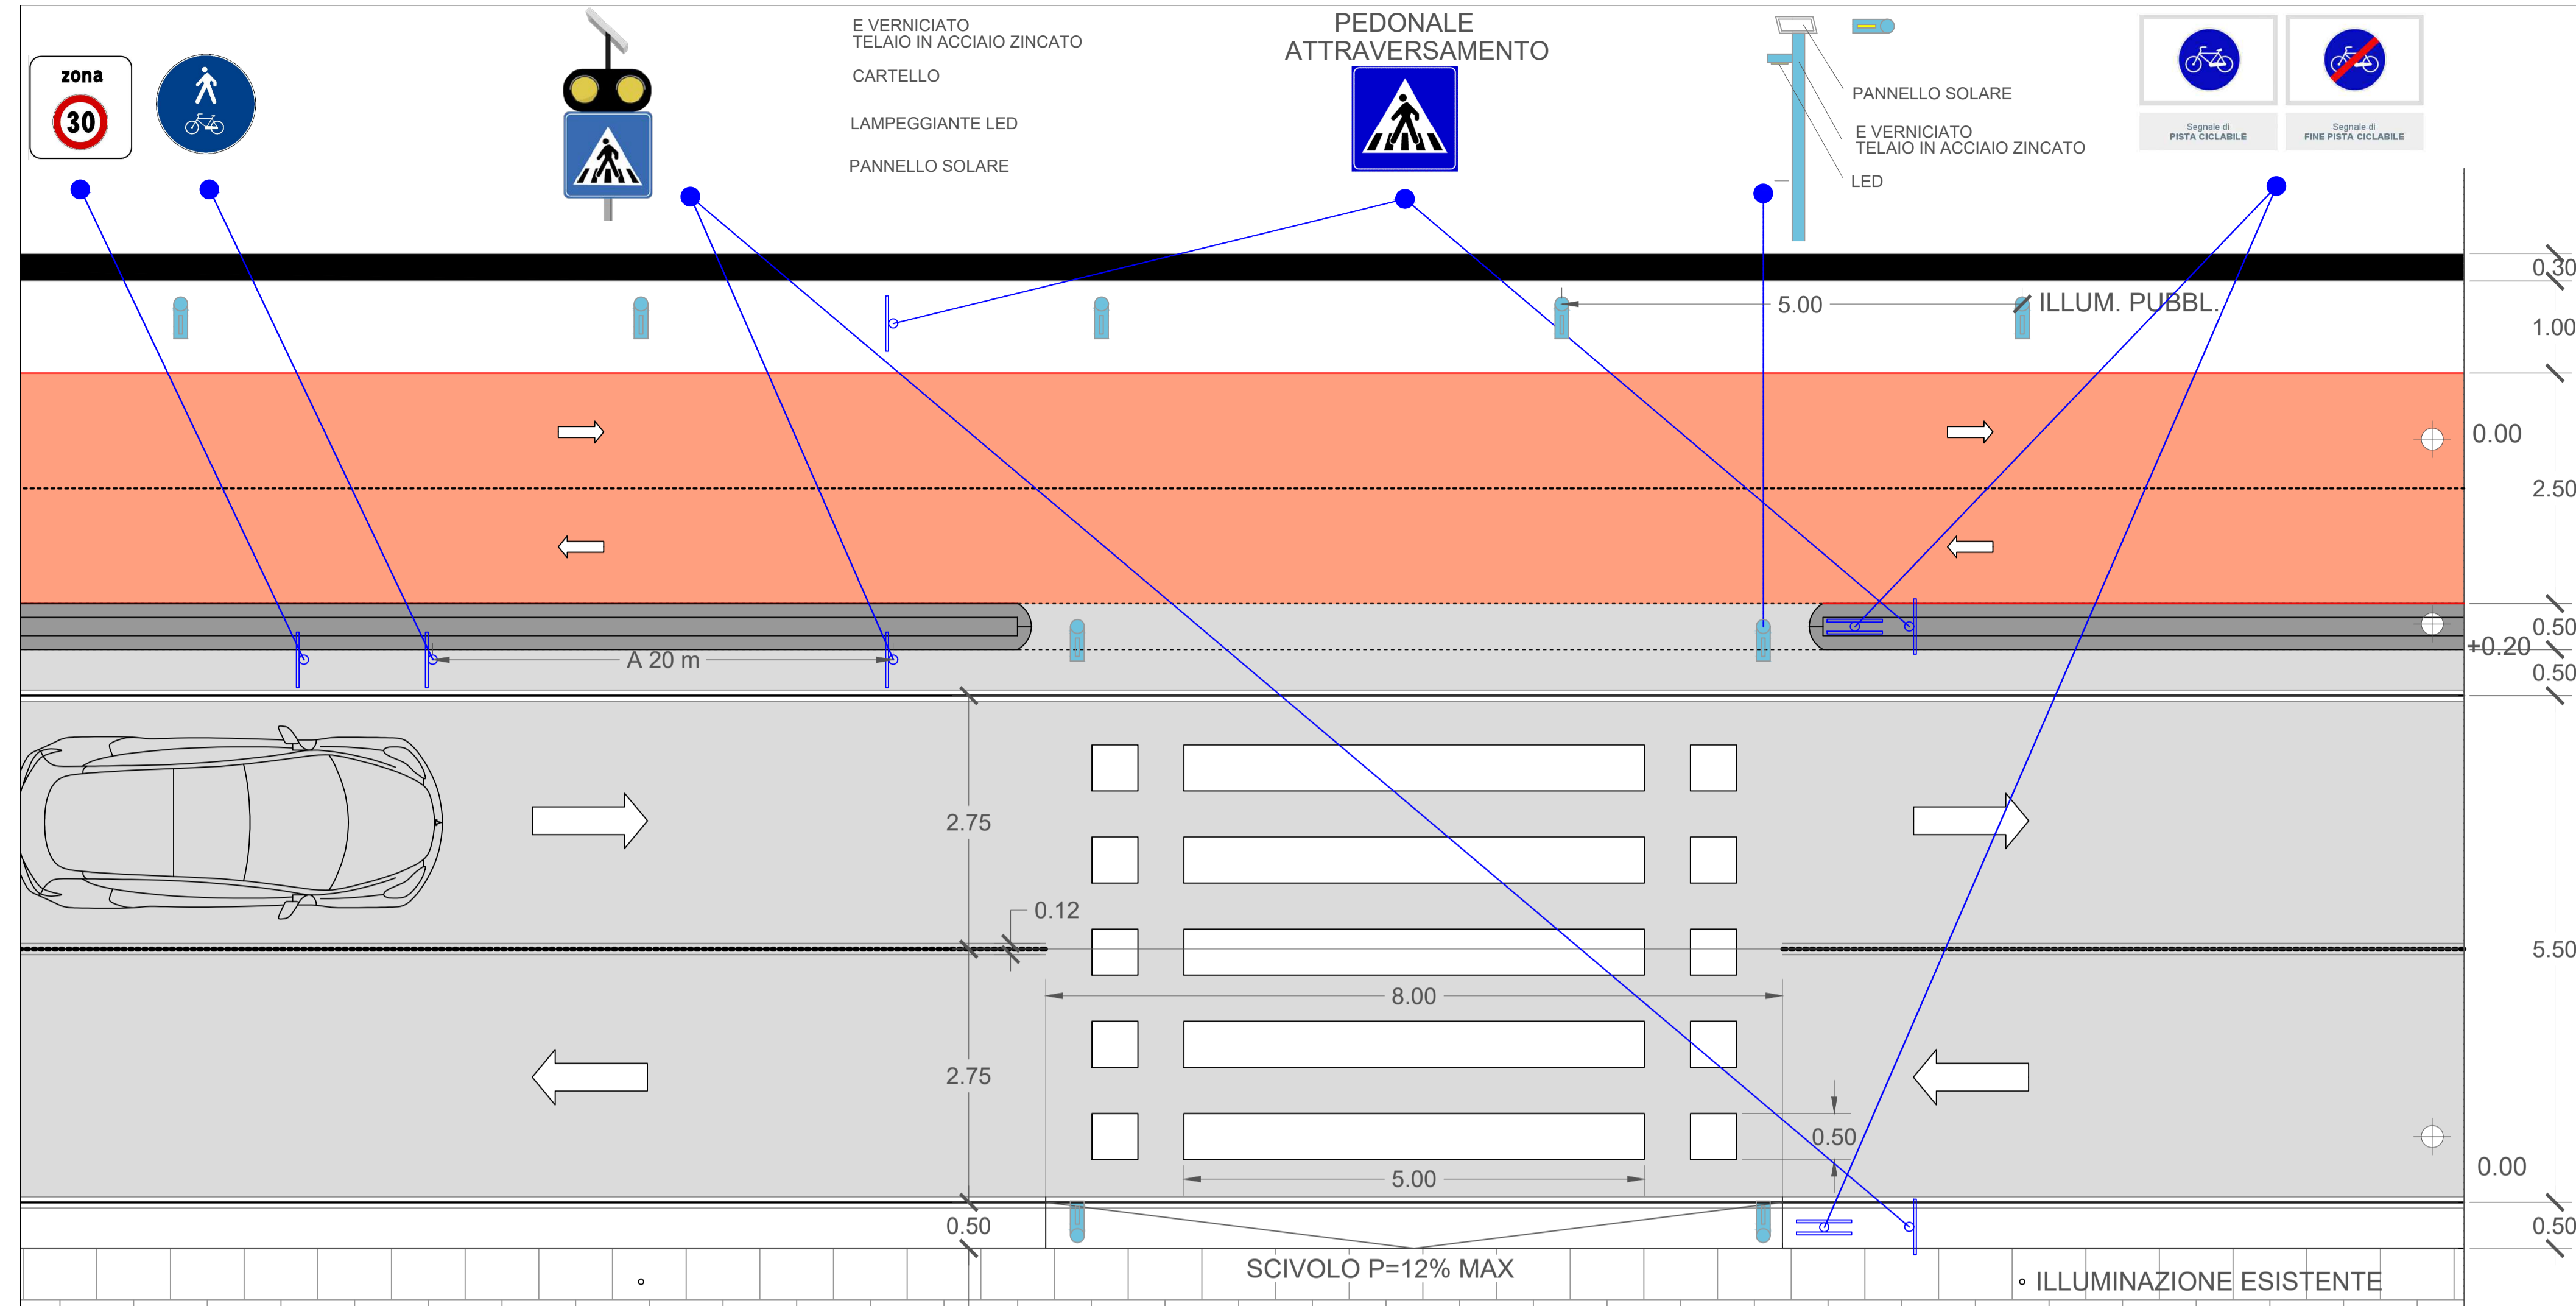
zona
30

E VERNICIATO
TELAIO IN ACCIAIO ZINCATO
CARTELLO
LAMPEGGIANTE LED
PANNELLO SOLARE

PEDONALE
ATTRAVERSAMENTO

PANNELLO SOLARE
E VERNICIATO
TELAIO IN ACCIAIO ZINCATO
LED

Segnale di
PISTA CICLABILE
Segnale di
FINE PISTA CICLABILE

5.00
ILLUM. PUBBL.
0.30
1.00
0.00
2.50
0.50
+0.20
0.50
A 20 m
2.75
0.12
8.00
2.75
0.50
5.00
5.50
0.00
0.50
0.50
SCIVOLO P=12% MAX
ILLUMINAZIONE ESISTENTE